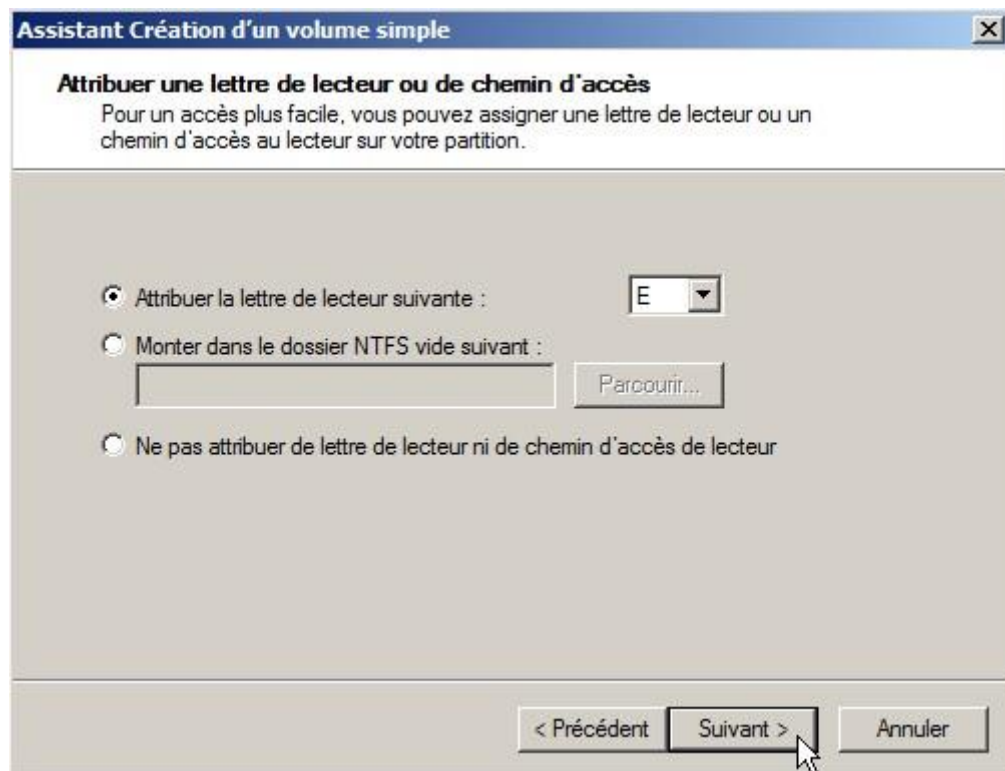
Assistant Création d'un volume simple

Attribuer une lettre de lecteur ou de chemin d'accès
Pour un accès plus facile, vous pouvez assigner une lettre de lecteur ou un chemin d'accès au lecteur sur votre partition.

Attribuer la lettre de lecteur suivante : E

Monter dans le dossier NTFS vide suivant :

Parcourir...

Ne pas attribuer de lettre de lecteur ni de chemin d'accès de lecteur

< Précédent Suivant > Annuler